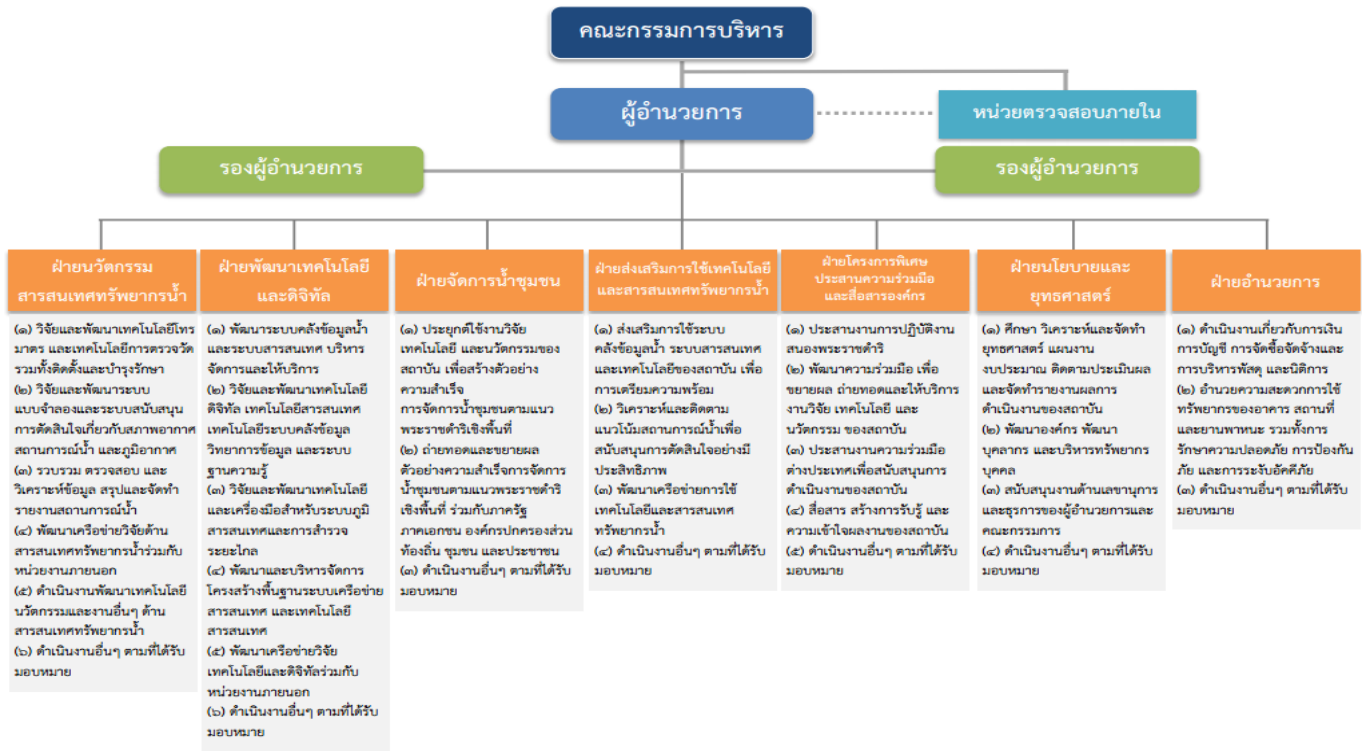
คณะกรรมการบริหาร

ผู้อำนวยการ

หน่วยตรวจสอบภายใน

รองผู้อำนวยการ

รองผู้อำนวยการ

ฝ่ายนวัตกรรมสารสนเทศทรัพยากรน้ำ

(๑) วิจัยและพัฒนาเทคโนโลยีโทรมาตร และเทคโนโลยีการตรวจวัด รวมทั้งติดตั้งและบำรุงรักษา
(๒) วิจัยและพัฒนาระบบแบบจำลองและระบบสนับสนุนการตัดสินใจเกี่ยวกับสภาพอากาศ สถานการณ์น้ำ และภูมิอากาศ
(๓) รวบรวม ตรวจสอบ และวิเคราะห์ข้อมูล สรุปและจัดทำรายงานสถานการณ์น้ำ
(๔) พัฒนาเครือข่ายวิจัยด้านสารสนเทศทรัพยากรน้ำร่วมกับหน่วยงานภายนอก
(๕) ดำเนินงานพัฒนาเทคโนโลยีนวัตกรรมและงานอื่นๆ ด้านสารสนเทศทรัพยากรน้ำ
(๖) ดำเนินงานอื่นๆ ตามที่ได้รับมอบหมาย

ฝ่ายพัฒนาเทคโนโลยีและดิจิทัล

(๑) พัฒนาระบบคลังข้อมูลน้ำและระบบสารสนเทศ บริหารจัดการและให้บริการ
(๒) วิจัยและพัฒนาเทคโนโลยีดิจิทัล เทคโนโลยีสารสนเทศ เทคโนโลยีระบบคลังข้อมูล วิทยาการข้อมูล และระบบฐานความรู้
(๓) วิจัยและพัฒนาเทคโนโลยีและเครื่องมือสำหรับระบบภูมิสารสนเทศและการสำรวจระยะไกล
(๔) พัฒนาและบริหารจัดการโครงสร้างพื้นฐานระบบเครือข่ายสารสนเทศ และเทคโนโลยีสารสนเทศ
(๕) พัฒนาเครือข่ายวิจัยเทคโนโลยีและดิจิทัลร่วมกับหน่วยงานภายนอก
(๖) ดำเนินงานอื่นๆ ตามที่ได้รับมอบหมาย

ฝ่ายจัดการน้ำชุมชน

(๑) ประยุกต์ใช้งานวิจัย เทคโนโลยี และนวัตกรรมของสถาบัน เพื่อสร้างตัวอย่างความสำเร็จการจัดการน้ำชุมชนตามแนวพระราชดำริเชิงพื้นที่
(๒) ถ่ายทอดและขยายผลตัวอย่างความสำเร็จการจัดการน้ำชุมชนตามแนวพระราชดำริเชิงพื้นที่ ร่วมกับภาครัฐ ภาคเอกชน องค์กรปกครองส่วนท้องถิ่น ชุมชน และประชาชน
(๓) ดำเนินงานอื่นๆ ตามที่ได้รับมอบหมาย

ฝ่ายส่งเสริมการใช้เทคโนโลยีและสารสนเทศทรัพยากรน้ำ

(๑) ส่งเสริมการใช้ระบบคลังข้อมูลน้ำ ระบบสารสนเทศ และเทคโนโลยีของสถาบัน เพื่อการเตรียมความพร้อม
(๒) วิเคราะห์และติดตามแนวโน้มสถานการณ์น้ำเพื่อสนับสนุนการตัดสินใจอย่างมีประสิทธิภาพ
(๓) พัฒนาเครือข่ายการใช้เทคโนโลยีและสารสนเทศทรัพยากรน้ำ
(๔) ดำเนินงานอื่นๆ ตามที่ได้รับมอบหมาย

ฝ่ายโครงการพิเศษ ประสานความร่วมมือ และสื่อสารองค์กร

(๑) ประสานงานการปฏิบัติงานสนองพระราชดำริ
(๒) พัฒนาความร่วมมือ เพื่อขยายผล ถ่ายทอดและให้บริการงานวิจัย เทคโนโลยี และนวัตกรรม ของสถาบัน
(๓) ประสานงานความร่วมมือต่างประเทศเพื่อสนับสนุนการดำเนินงานของสถาบัน
(๔) สื่อสาร สร้างการรับรู้ และความเข้าใจผลงานของสถาบัน
(๕) ดำเนินงานอื่นๆ ตามที่ได้รับมอบหมาย

ฝ่ายนโยบายและยุทธศาสตร์

(๑) ศึกษา วิเคราะห์และจัดทำยุทธศาสตร์ แผนงาน งบประมาณ ติดตามประเมินผล และจัดทำรายงานผลการดำเนินงานของสถาบัน
(๒) พัฒนาองค์กร พัฒนาบุคลากร และบริหารทรัพยากรบุคคล
(๓) สนับสนุนงานด้านเลขานุการและธุรการของผู้อำนวยการและคณะกรรมการ
(๔) ดำเนินงานอื่นๆ ตามที่ได้รับมอบหมาย

ฝ่ายอำนวยการ

(๑) ดำเนินงานเกี่ยวกับการเงิน การบัญชี การจัดซื้อจัดจ้างและการบริหารพัสดุ และนิติการ
(๒) อำนวยความสะดวกการใช้ทรัพยากรของอาคาร สถานที่ และยานพาหนะ รวมทั้งการรักษาความปลอดภัย การป้องกันภัย และการระงับอัคคีภัย
(๓) ดำเนินงานอื่นๆ ตามที่ได้รับมอบหมาย